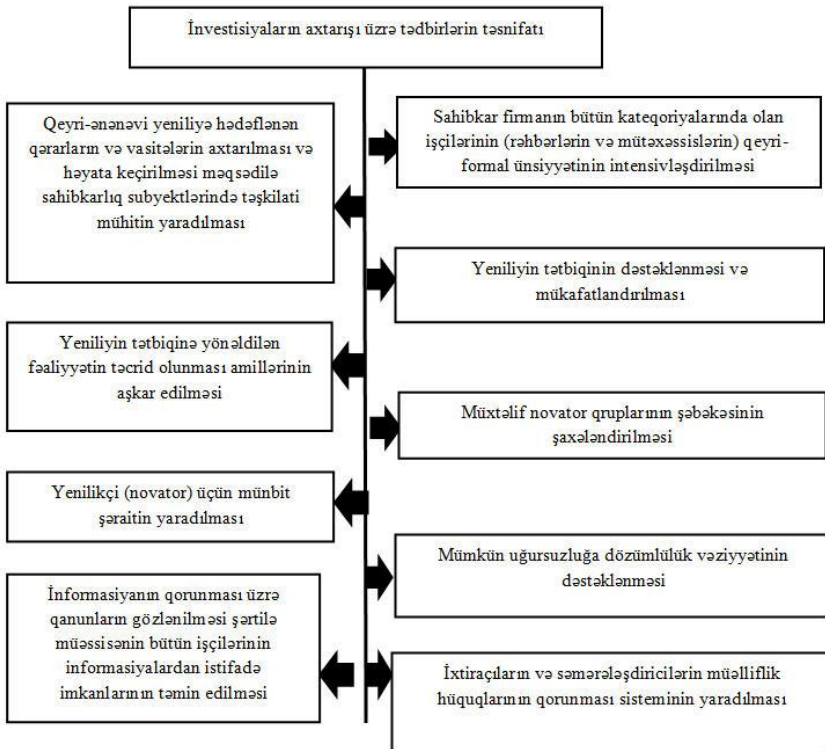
İnvestisiyaların axtarışı üzrə tədbirlərin təsnifatı

Qeyri-ənənəvi yeniliyə hədəflənən qərarların və vasitələrin axtarılması və həyata keçirilməsi məqsədilə sahibkarlıq subyektlərində təşkilati mühitin yaradılması

Sahibkar firmanın bütün kateqoriyalarında olan işçilərinin (rəhbərlərin və mütəxəssislərin) qeyri-formal ünsiyyətinin intensivləşdirilməsi

Yeniliyin tətbiqinin dəstəklənməsi və mükafatlandırılması

Yeniliyin tətbiqinə yönəldilən fəaliyyətin təcrid olunması amillərinin aşkar edilməsi

Müxtəlif novator qruplarının şəbəkəsinin şaxələndirilməsi

Yenilikçi (novator) üçün münbit şəraitin yaradılması

Mümkün uğursuzluğa dözümlülük vəziyyətinin dəstəklənməsi

İnformasiyanın qorunması üzrə qanunların gözlənilməsi şərtilə müəssisənin bütün işçilərinin informasiyalardan istifadə imkanlarının təmin edilməsi

İxtiraçıların və səmərələşdiricilərin müəlliflik hüquqlarının qorunması sisteminin yaradılması